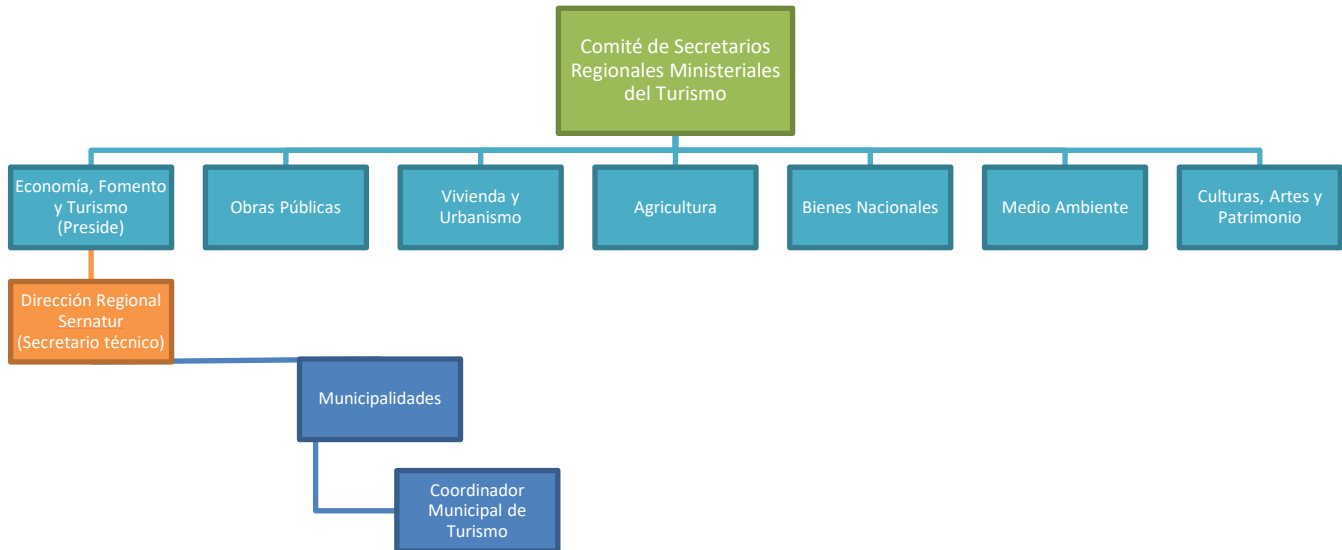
Comité de Secretarios Regionales Ministeriales del Turismo

Economía, Fomento y Turismo (Preside)

Obras Públicas

Vivienda y Urbanismo

Agricultura

Bienes Nacionales

Medio Ambiente

Culturas, Artes y Patrimonio

Dirección Regional Sernatur (Secretario técnico)

Municipalidades

Coordinador Municipal de Turismo